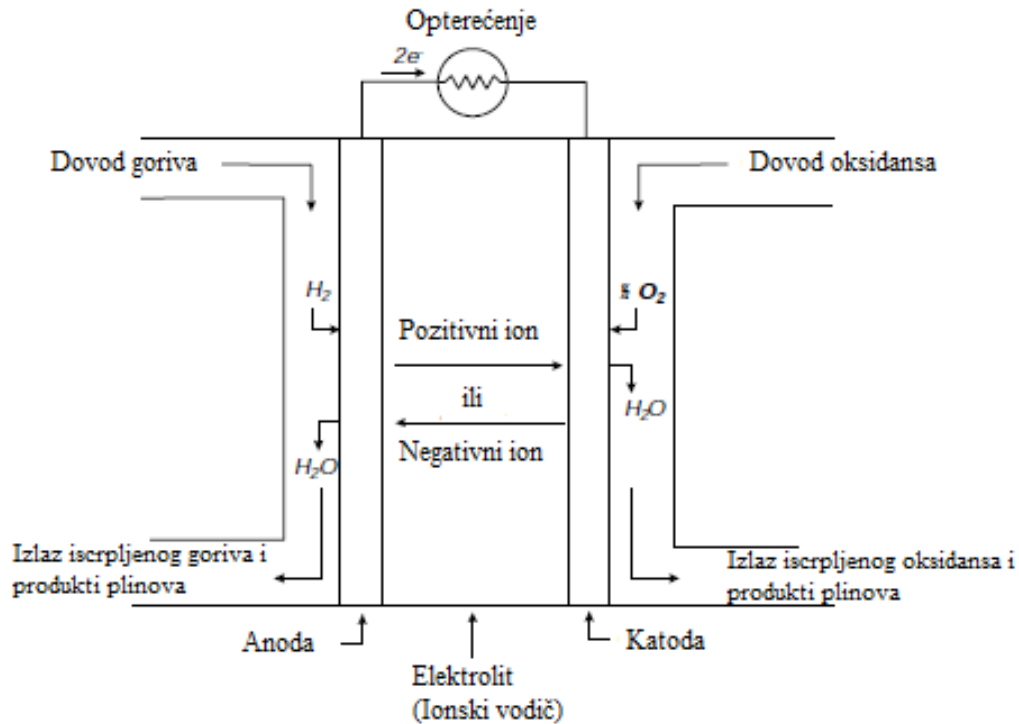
Opterećenje

$2e^-$

Dovod goriva

Dovod oksidansa

$H_2$

½ $O_2$

Pozitivni ion

ili

Negativni ion

$H_2O$

$H_2O$

Izlaz iscrpljenog goriva i produkti plinova

Izlaz iscrpljenog oksidansa i produkti plinova

Anoda

Katoda

Elektrolit
(Ionski vodič)